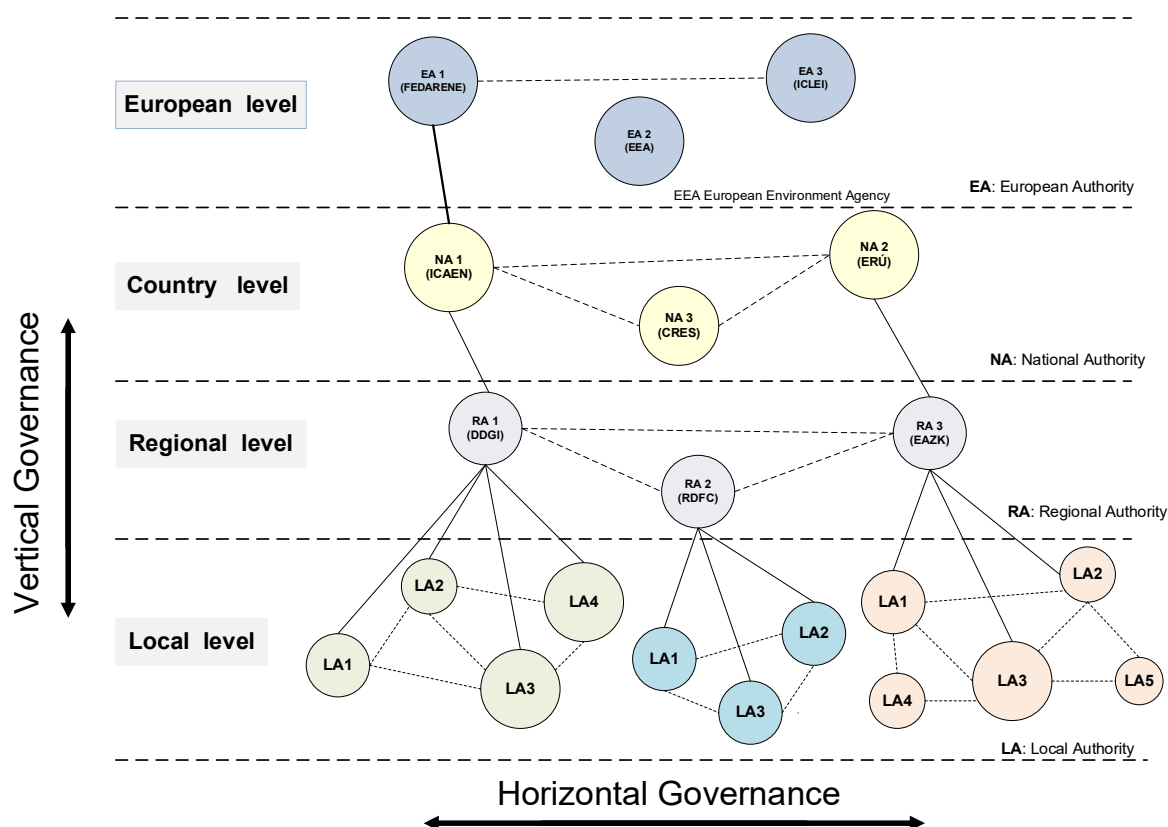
European level

EA 1
(FEDARENE)

EA 3
(ICLEI)

EA 2
(EEA)

EEA European Environment Agency

EA: European Authority

Country level

NA 1
(ICAEN)

NA 2
(ERÚ)

NA 3
(CRES)

NA: National Authority

Vertical Governance

Regional level

RA 1
(DDGI)

RA 3
(EAZK)

RA 2
(RDFC)

RA: Regional Authority

Local level

LA2

LA4

LA1

LA3

LA2

LA1

LA3

LA2

LA1

LA3

LA5

LA4

LA: Local Authority

Horizontal Governance